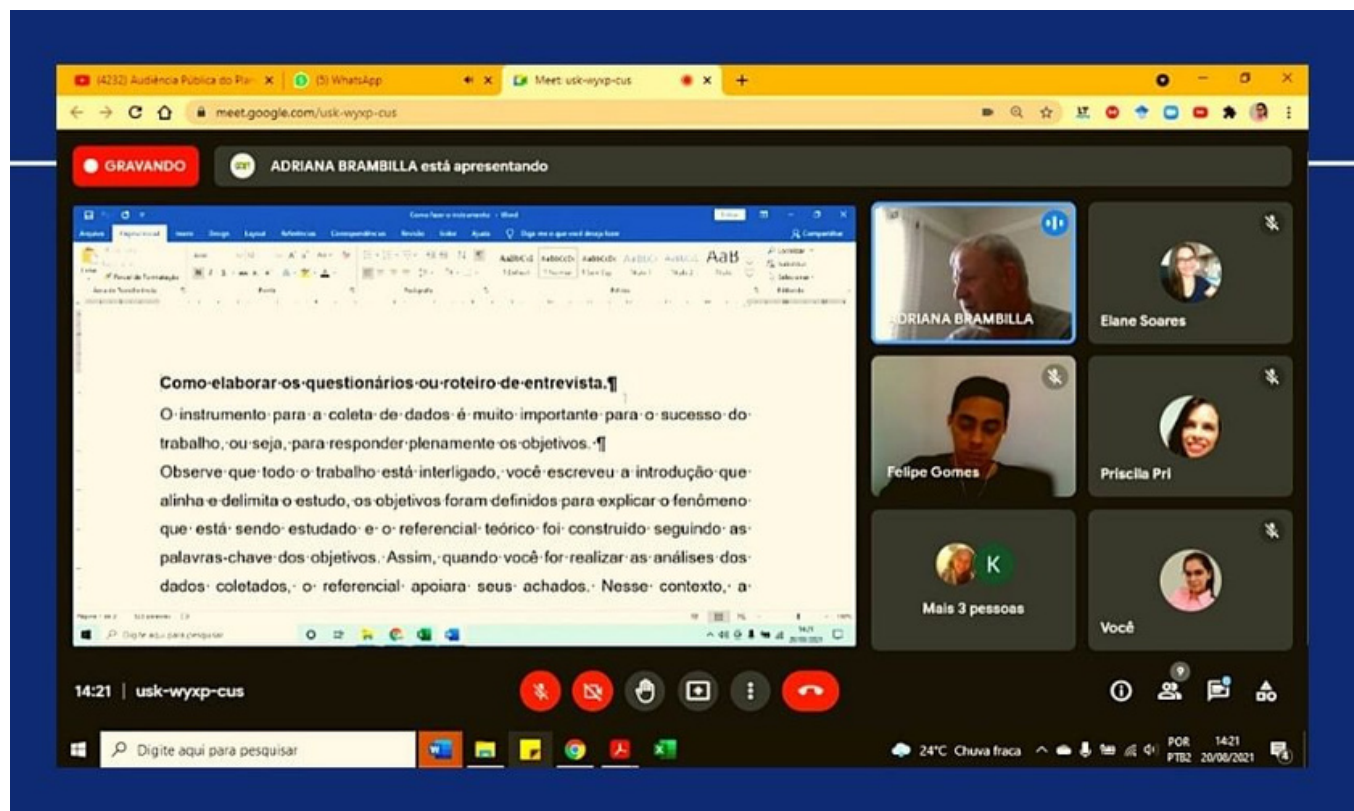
(4232) Audiência Pública do Pla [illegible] | (5) WhatsApp | Meet: usk-wyxp-cus

meet.google.com/usk-wyxp-cus

GRAVANDO

ADRIANA BRAMBILLA está apresentando

Como-elaborar-os-questionários-ou-roteiro-de-entrevista.¶

O·instrumento·para·a·coleta·de·dados·é·muito·importante·para·o·sucesso·do·trabalho,·ou·seja,·para·responder·plenamente·os·objetivos.·¶

Observe·que·todo·o·trabalho·está·interligado,·você·escreveu·a·introdução·que·alinha·e·delimita·o·estudo,·os·objetivos·foram·definidos·para·explicar·o·fenômeno·que·está·sendo·estudado·e·o·referencial·teórico·foi·construído·seguindo·as·palavras-chave·dos·objetivos.·Assim,·quando·você·for·realizar·as·análises·dos·dados·coletados,·o·referencial·apoiara·seus·achados.·Nesse·contexto,·a·

ADRIANA BRAMBILLA

Elane Soares

Felipe Gomes

Priscila Pri

K

Mais 3 pessoas

Você

14:21 | usk-wyxp-cus

Digite aqui para pesquisar

24°C Chuva fraca

POR PTB2

14:21 20/08/2021